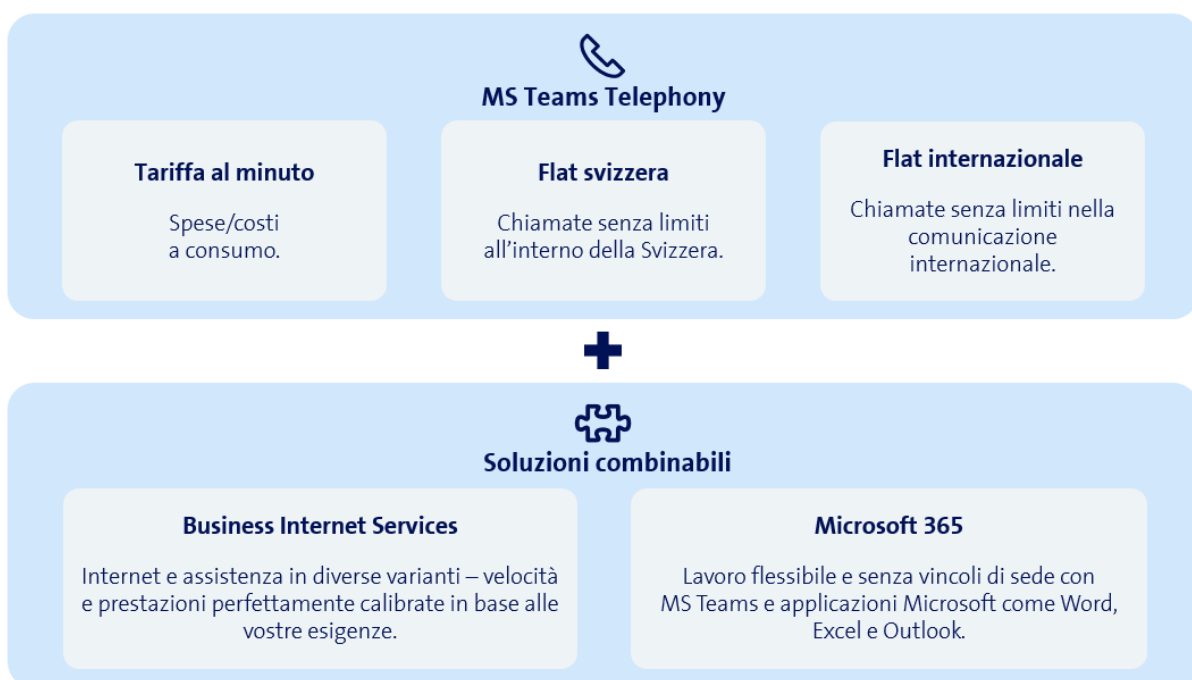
MS Teams Telephony

Tariffa al minuto

Spese/costi a consumo.

Flat svizzera

Chiamate senza limiti all’interno della Svizzera.

Flat internazionale

Chiamate senza limiti nella comunicazione internazionale.

Soluzioni combinabili

Business Internet Services

Internet e assistenza in diverse varianti – velocità e prestazioni perfettamente calibrate in base alle vostre esigenze.

Microsoft 365

Lavoro flessibile e senza vincoli di sede con MS Teams e applicazioni Microsoft come Word, Excel e Outlook.